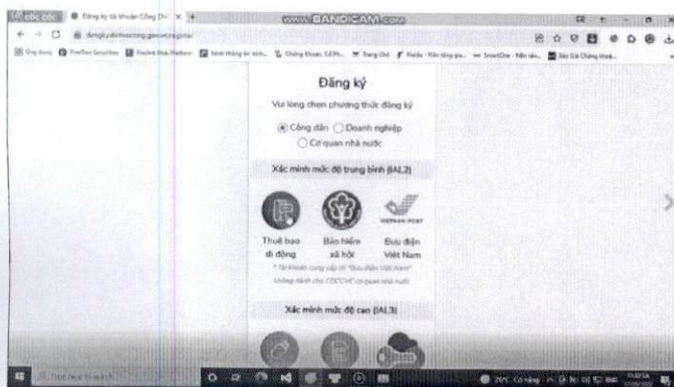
www.BANDICAM.com

Đăng ký tài khoản Cổng Dịc

dangky.dichvucong.gov.vn/register

Ứng dụng

Đăng ký

Vui lòng chọn phương thức đăng ký

Công dân
Doanh nghiệp
Cơ quan nhà nước

Xác minh mức độ trung bình (IAL2)

VIETNAM POST

Thuê bao di động

Bảo hiểm xã hội

Bưu điện Việt Nam

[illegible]

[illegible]

Xác minh mức độ cao (IAL3)

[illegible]

29°C Có nắng